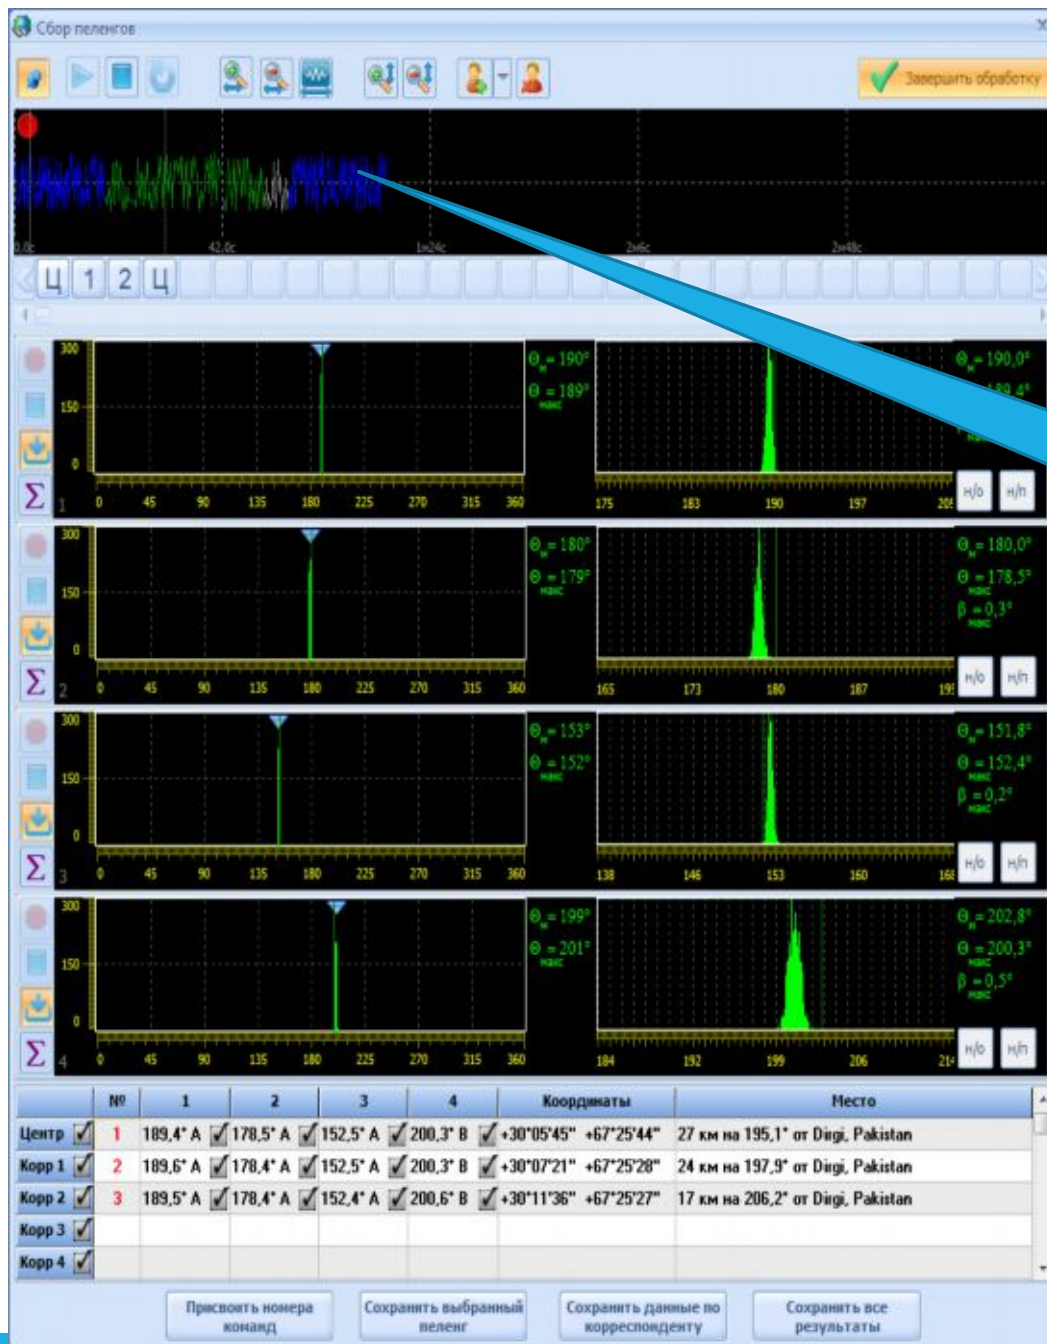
Сбор пеленгов

Завершить обработку

0,0с 42,0с 1м24с 2м6с 2м48с

Ц 1 2 Ц

300
150
0
1
0 45 90 135 180 225 270 315 360
$Θ_м = 190°$
$Θ_{макс} = 189°$
175 183 190 197 205
$Θ_м = 190,0°$
$Θ_{макс} = 189,4°$
н/о н/п

300
150
0
2
0 45 90 135 180 225 270 315 360
$Θ_м = 180°$
$Θ_{макс} = 179°$
165 173 180 187 195
$Θ_м = 180,0°$
$Θ_{макс} = 178,5°$
$β_{макс} = 0,3°$
н/о н/п

300
150
0
3
0 45 90 135 180 225 270 315 360
$Θ_м = 153°$
$Θ_{макс} = 152°$
138 146 153 160 168
$Θ_м = 151,8°$
$Θ_{макс} = 152,4°$
$β_{макс} = 0,2°$
н/о н/п

300
150
0
4
0 45 90 135 180 225 270 315 360
$Θ_м = 199°$
$Θ_{макс} = 201°$
184 192 199 206 214
$Θ_м = 202,8°$
$Θ_{макс} = 200,3°$
$β_{макс} = 0,5°$
н/о н/п

| | № | 1 | 2 | 3 | 4 | Координаты | Место |
|---|---|---|---|---|---|---|---|
| Центр | 1 | 189,4° А | 178,5° А | 152,5° А | 200,3° В | +30°05'45" +67°25'44" | 27 км на 195,1° от Dirgi, Pakistan |
| Корр 1 | 2 | 189,6° А | 178,4° А | 152,5° А | 200,3° В | +30°07'21" +67°25'28" | 24 км на 197,9° от Dirgi, Pakistan |
| Корр 2 | 3 | 189,5° А | 178,4° А | 152,4° А | 200,6° В | +30°11'36" +67°25'27" | 17 км на 206,2° от Dirgi, Pakistan |
| Корр 3 | | | | | | | |
| Корр 4 | | | | | | | |

Присвоить номера команд
Сохранить выбранный пеленг
Сохранить данные по корреспонденту
Сохранить все результаты